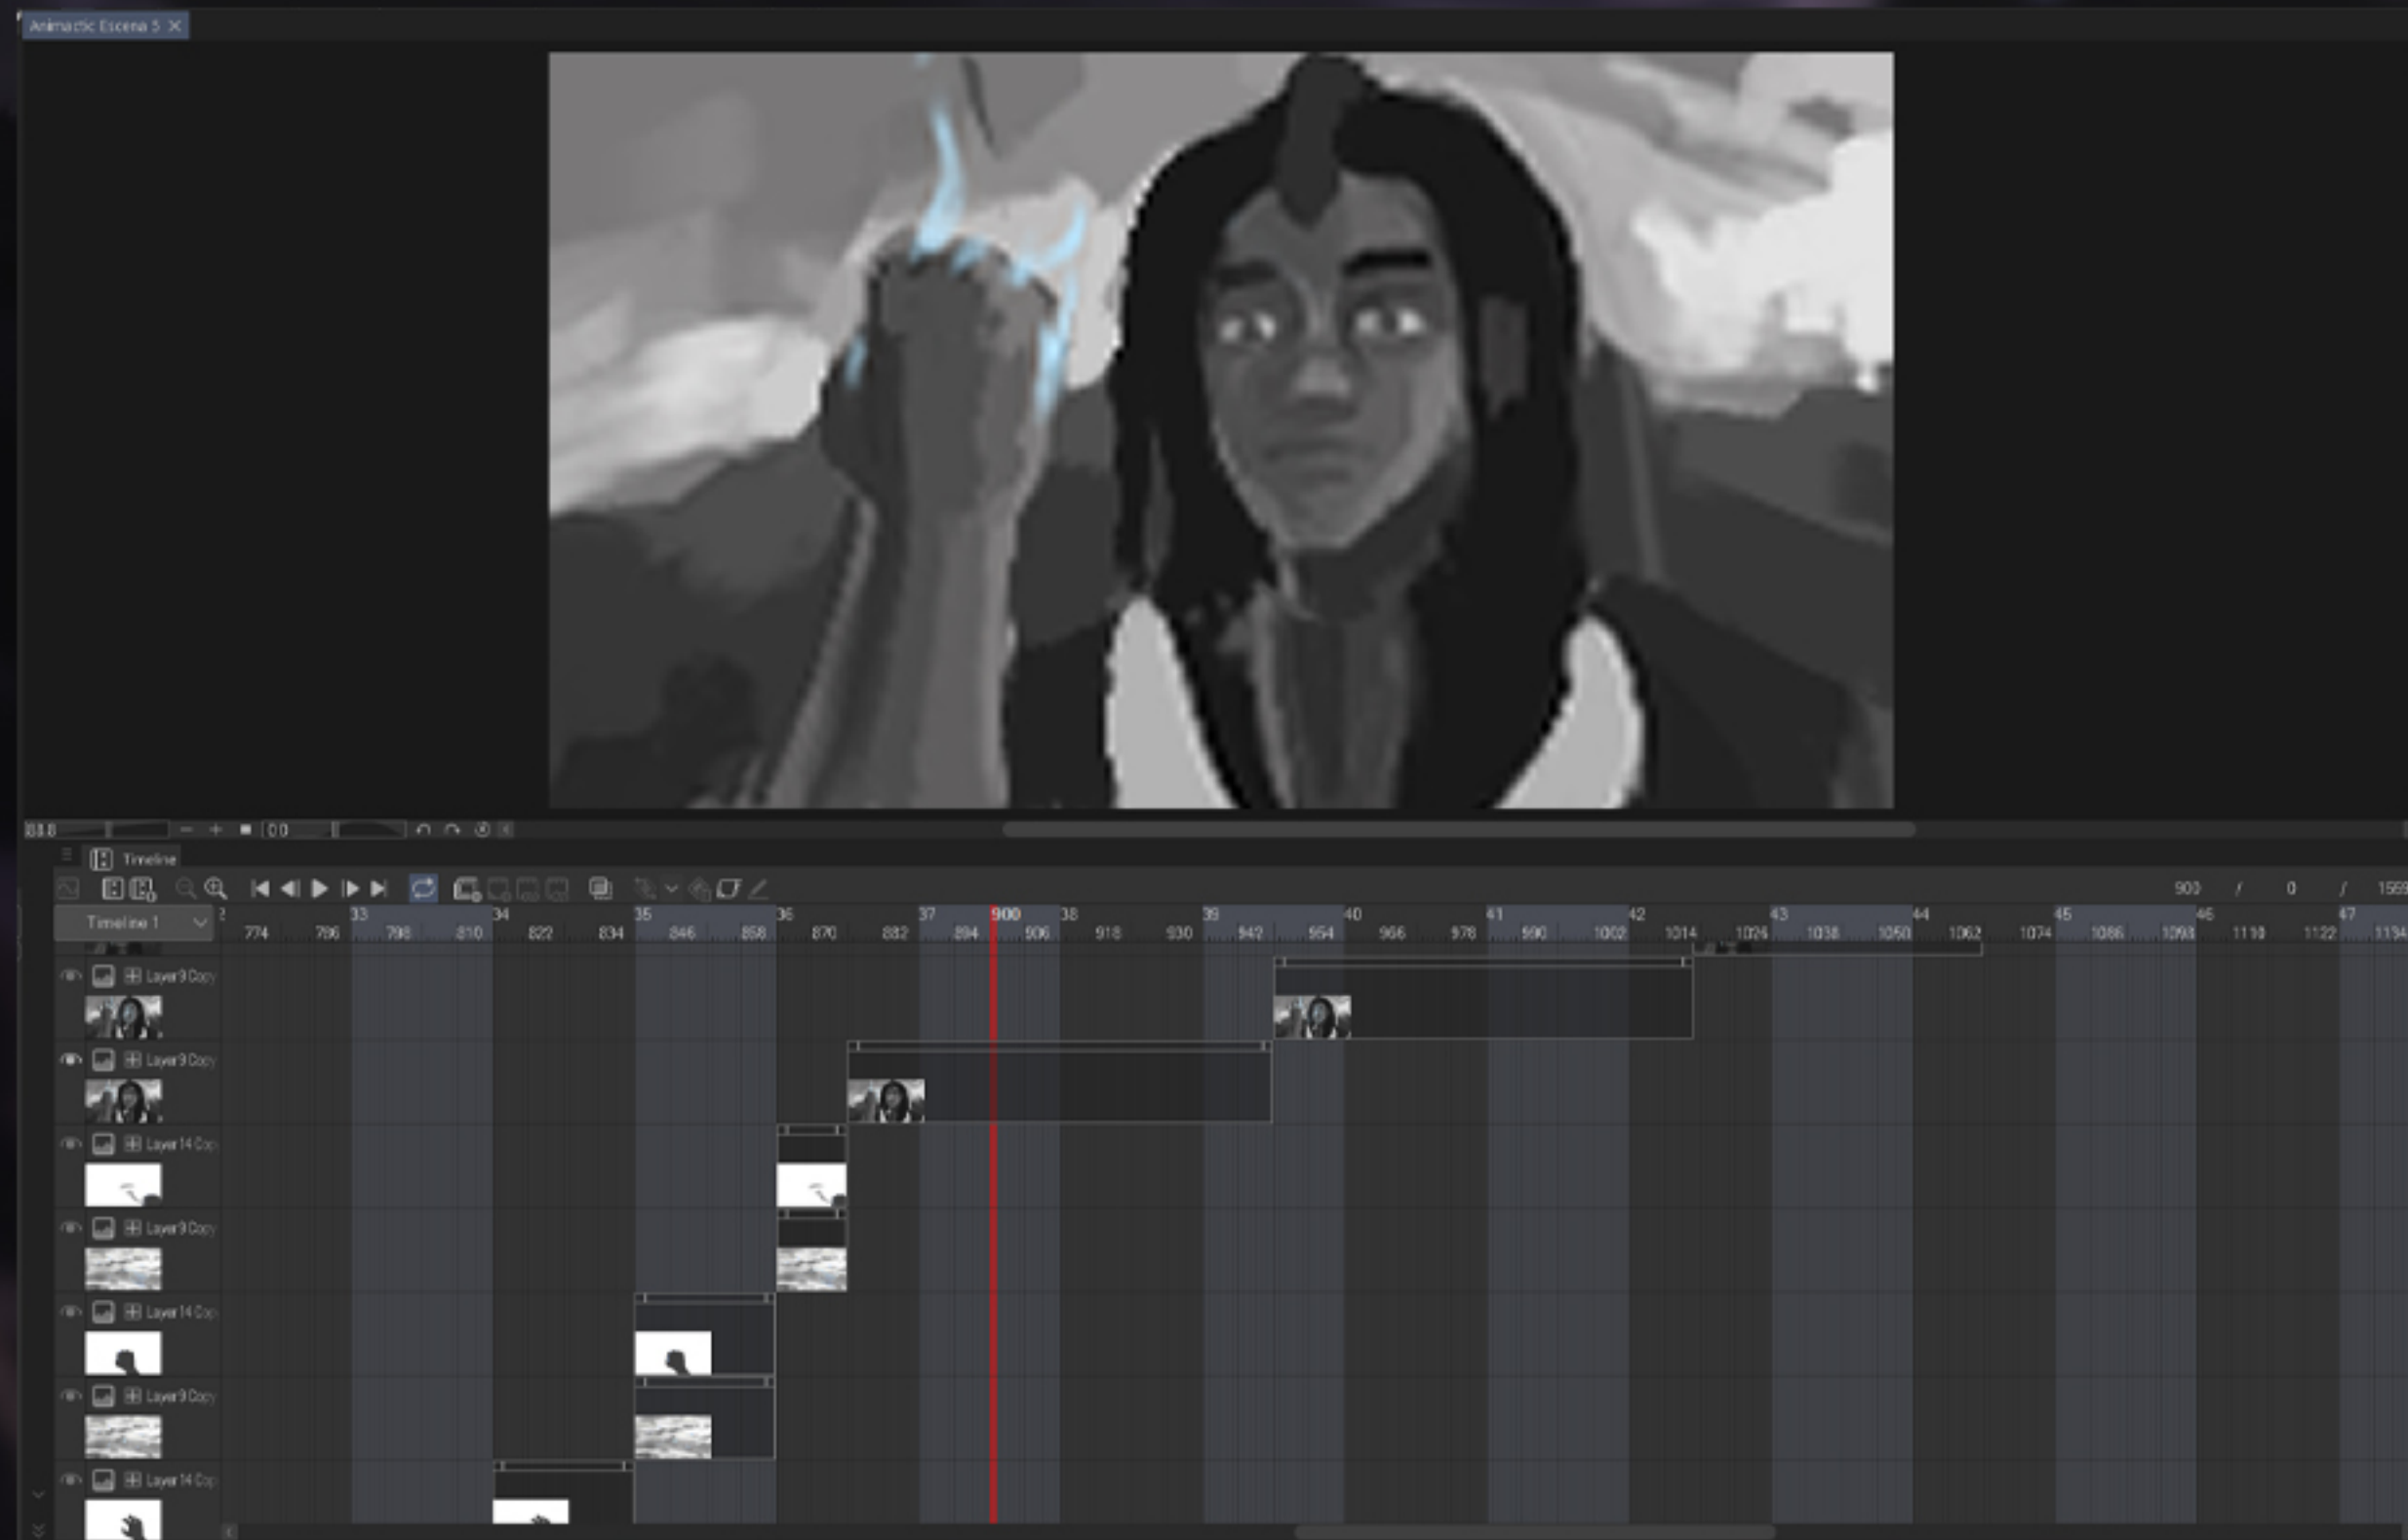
Animactic Escena 5

88.8 0.0

Timeline

900 / 0 / 1559

Timeline 1

2 33 34 35 36 37 900 38 39 40 41 42 43 44 45 46 47

774 786 798 810 822 834 846 858 870 882 894 906 918 930 942 954 966 978 990 1002 1014 1026 1038 1050 1062 1074 1086 1098 1110 1122 1134

Layer 9 Copy

Layer 9 Copy

Layer 14 Cop

Layer 9 Copy

Layer 14 Cop

Layer 9 Copy

Layer 14 Cop